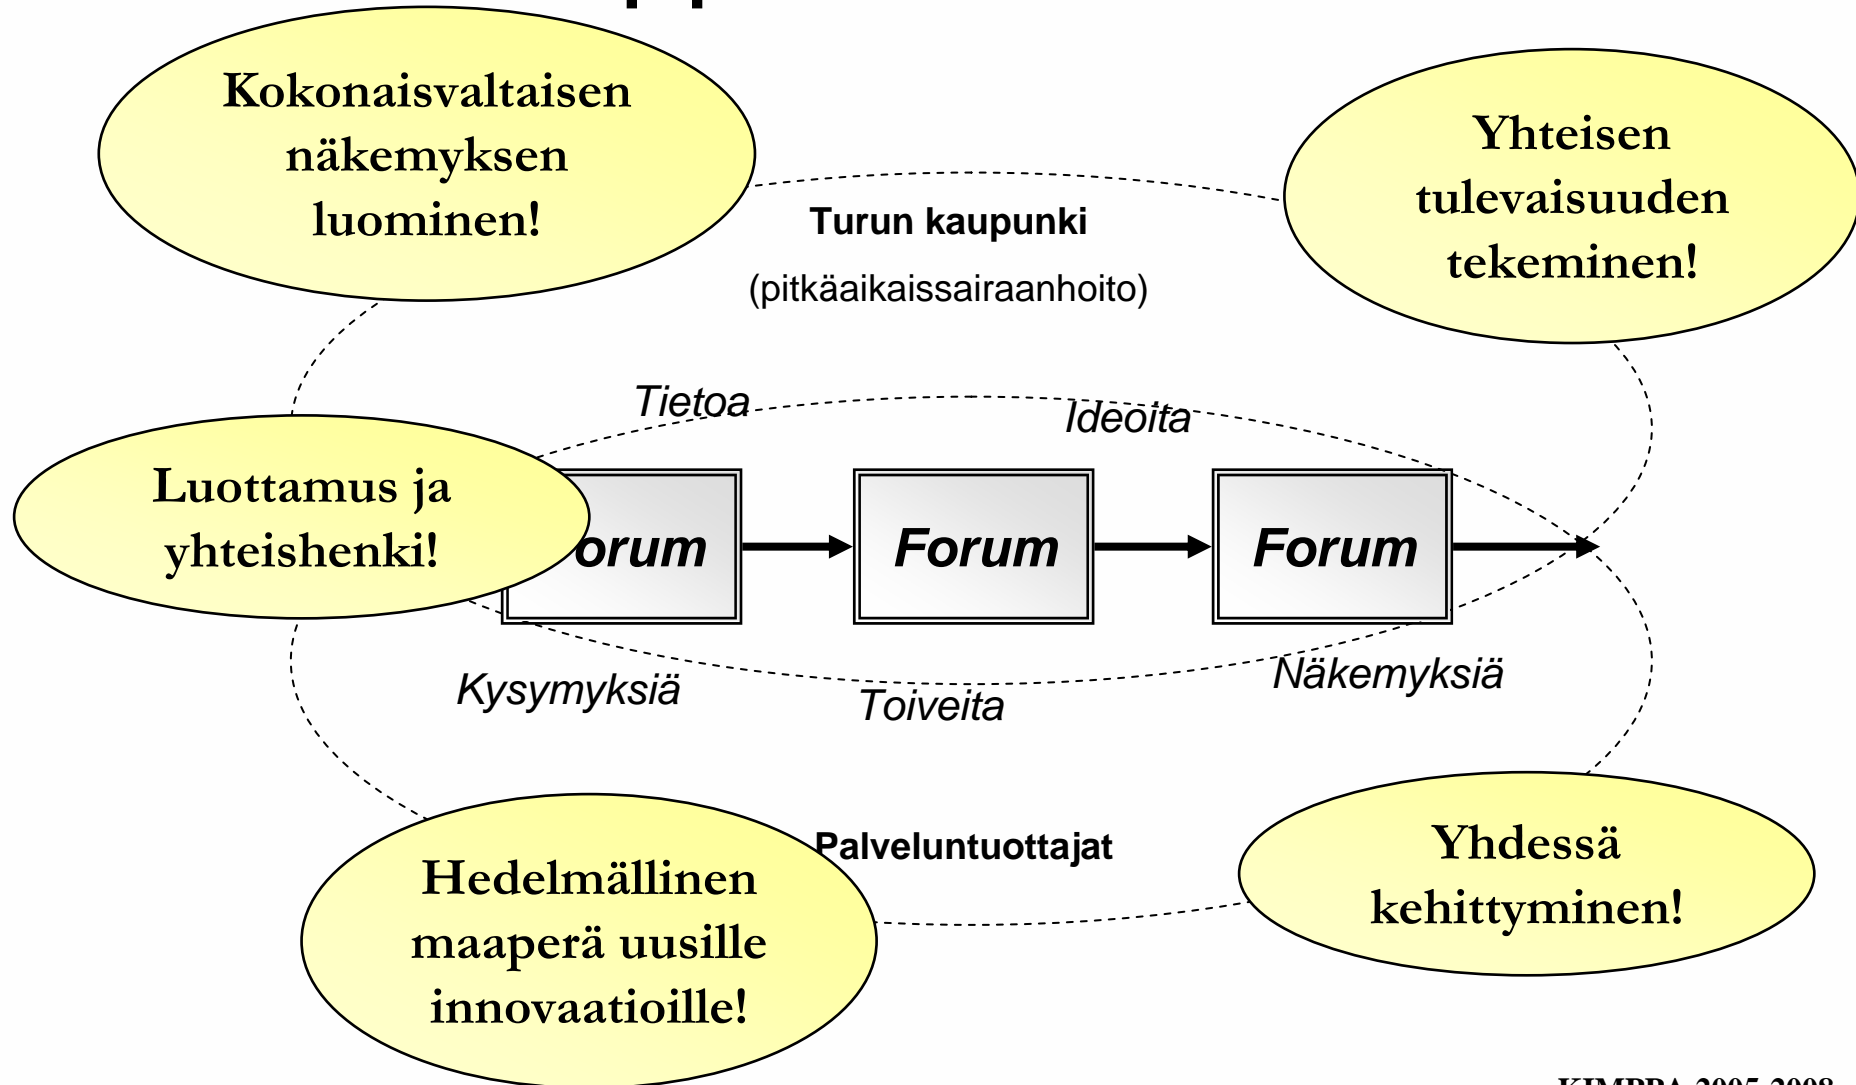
Kokonaisvaltaisen näkemyksen luominen!

Yhteisen tulevaisuuden tekeminen!

Turun kaupunki

(pitkäaikaissairaanhoito)

Tietoa

Ideoita

Luottamus ja yhteishenki!

orum

Forum

Forum

Kysymyksiä

Toiveita

Näkemyksiä

Palveluntuottajat

Hedelmällinen maaperä uusille innovaatioille!

Yhdessä kehittyminen!

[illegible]